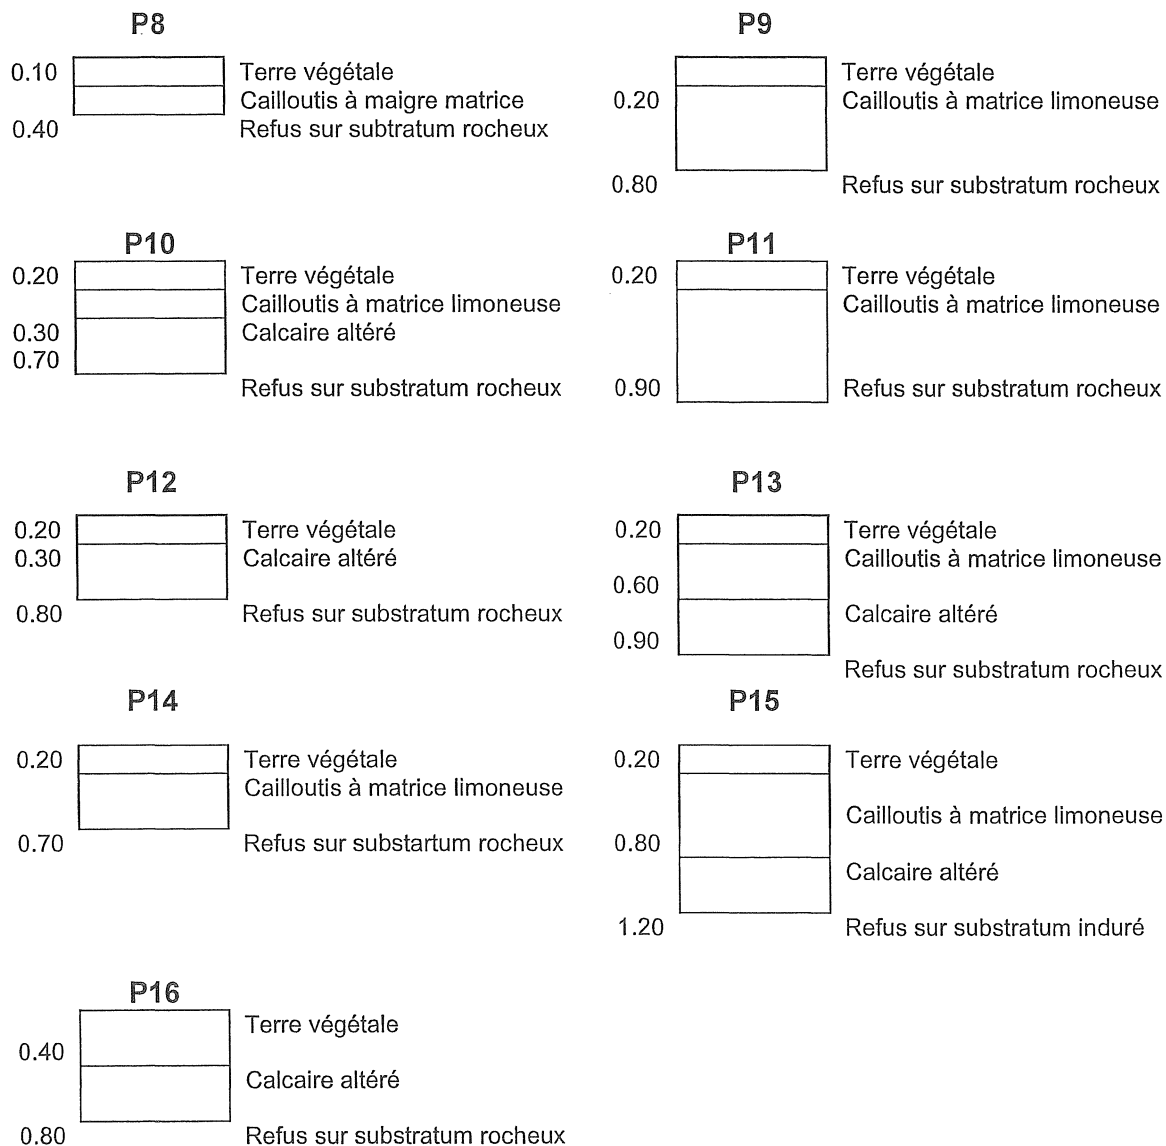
P8

0.10 Terre végétale
Cailloutis à maigre matrice
0.40 Refus sur subtratum rocheux

P9

Terre végétale
0.20 Cailloutis à matrice limoneuse
0.80 Refus sur substratum rocheux

P10

0.20 Terre végétale
Cailloutis à matrice limoneuse
0.30 Calcaire altéré
0.70
Refus sur substratum rocheux

P11

0.20 Terre végétale
Cailloutis à matrice limoneuse
0.90 Refus sur substratum rocheux

P12

0.20 Terre végétale
0.30 Calcaire altéré
0.80 Refus sur substratum rocheux

P13

0.20 Terre végétale
Cailloutis à matrice limoneuse
0.60
Calcaire altéré
0.90
Refus sur substratum rocheux

P14

0.20 Terre végétale
Cailloutis à matrice limoneuse
0.70 Refus sur substartum rocheux

P15

0.20 Terre végétale
Cailloutis à matrice limoneuse
0.80
Calcaire altéré
1.20 Refus sur substratum induré

P16

Terre végétale
0.40
Calcaire altéré
0.80 Refus sur substratum rocheux